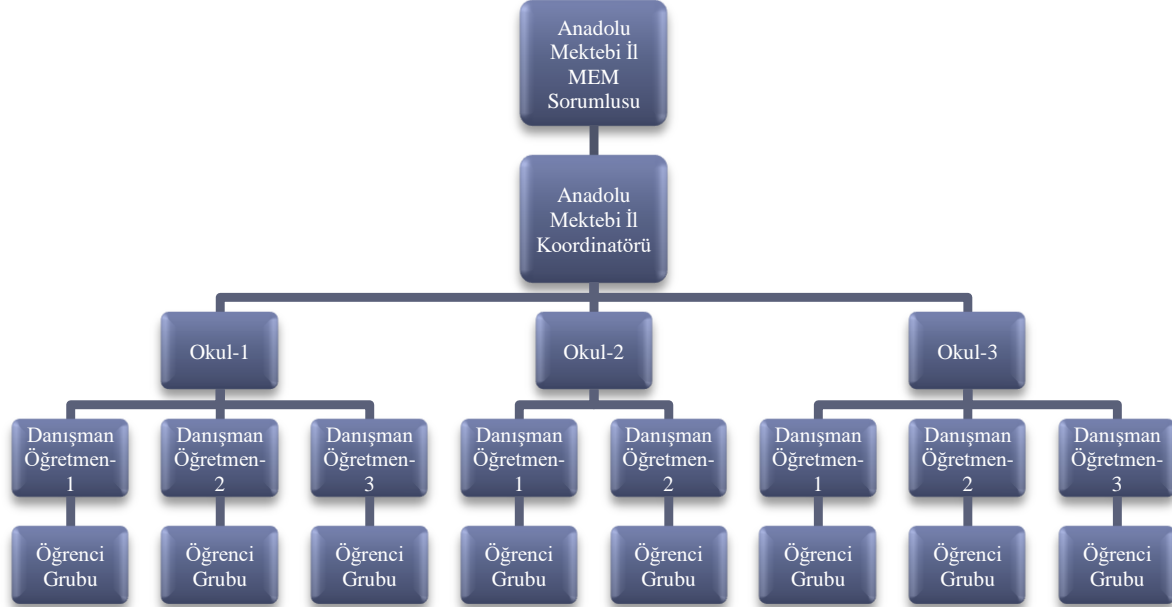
Anadolu Mektebi İl MEM Sorumlusu

Anadolu Mektebi İl Koordinatörü

Okul-1

Okul-2

Okul-3

Danışman Öğretmen-1

Danışman Öğretmen-2

Danışman Öğretmen-3

Danışman Öğretmen-1

Danışman Öğretmen-2

Danışman Öğretmen-1

Danışman Öğretmen-2

Danışman Öğretmen-3

Öğrenci Grubu

Öğrenci Grubu

Öğrenci Grubu

Öğrenci Grubu

Öğrenci Grubu

Öğrenci Grubu

Öğrenci Grubu

Öğrenci Grubu